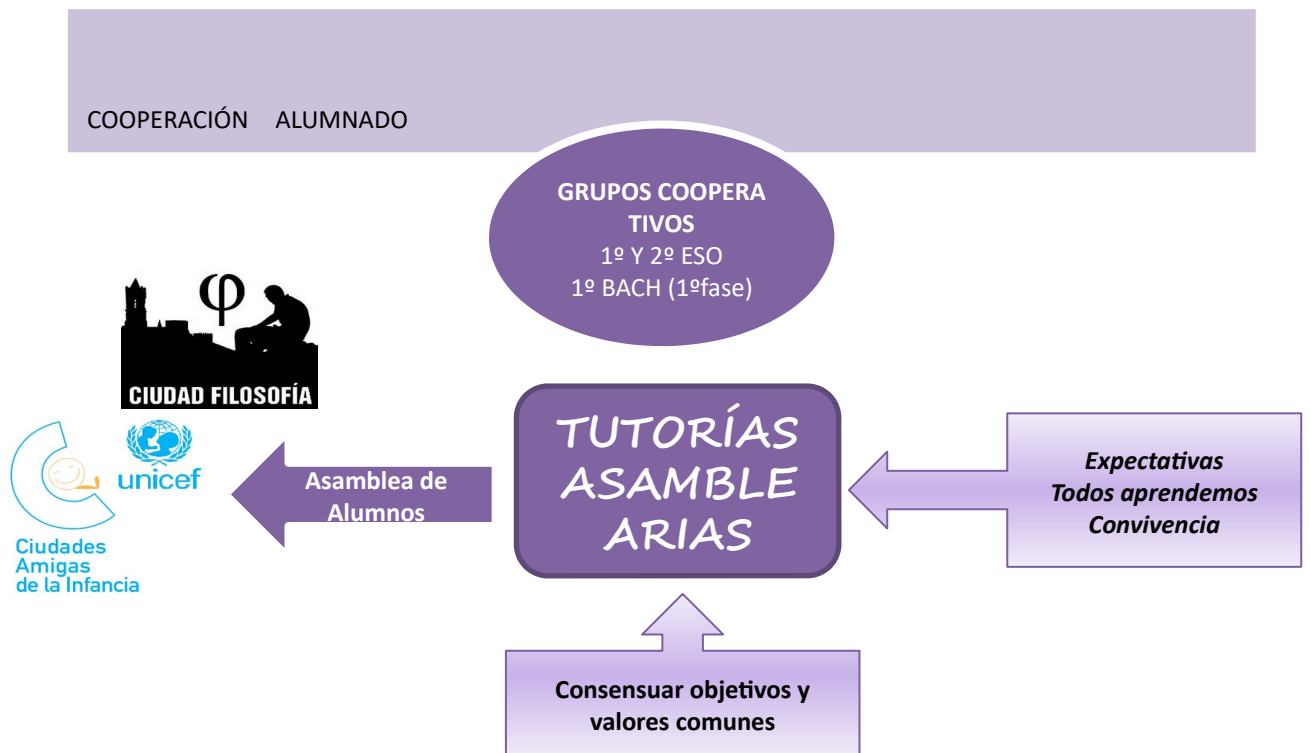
COOPERACIÓN ALUMNADO

GRUPOS COOPERA TIVOS
1º Y 2º ESO
1º BACH (1ºfase)

φ
CIUDAD FILOSOFÍA

unicef

Ciudades Amigas de la Infancia

Asamblea de Alumnos

TUTORÍAS ASAMBLE ARIAS

Expectativas
Todos aprendemos
Convivencia

Consensuar objetivos y valores comunes